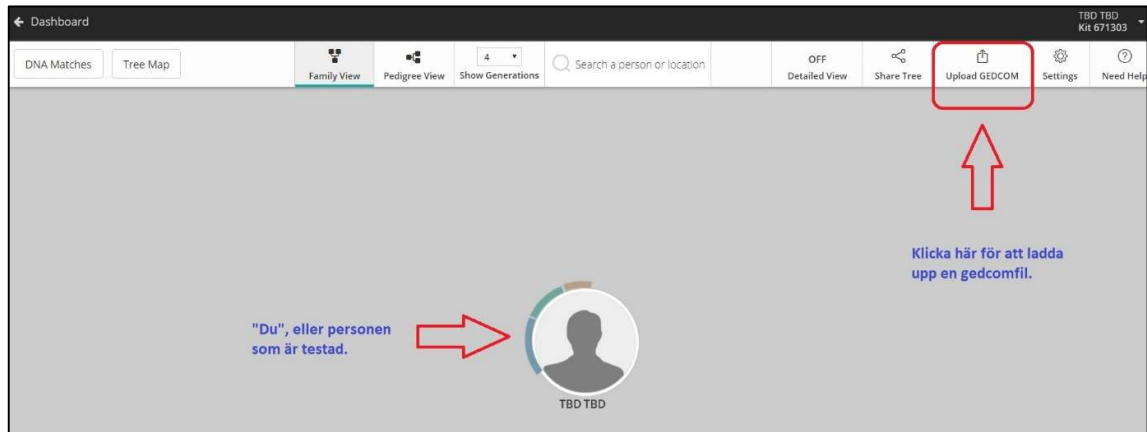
← Dashboard

TBD TBD
Kit 671303

DNA Matches

Tree Map

Family View

Pedigree View

4

Show Generations

Search a person or location

OFF
Detailed View

Share Tree

Upload GEDCOM

Settings

Need Help

Klicka här för att ladda upp en gedcomfil.

"Du", eller personen som är testad.

TBD TBD